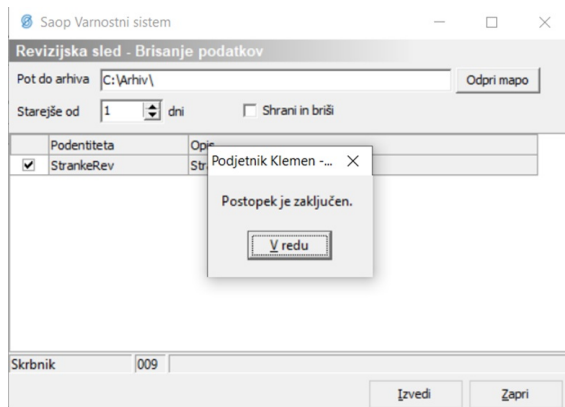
Saop Varnostni sistem

Revizijska sled - Brisanje podatkov

Pot do arhiva C:\Arhiv\

Odpri mapo

Starejše od 1 dni

Shrani in briši

| | Podentiteta | Opis |
|---|---|---|
| ✔ | StrankeRev | Str |

Podjetnik Klemen -...

Postopek je zaključen.

V redu

Skrbnik 009

Izvedi

Zapri